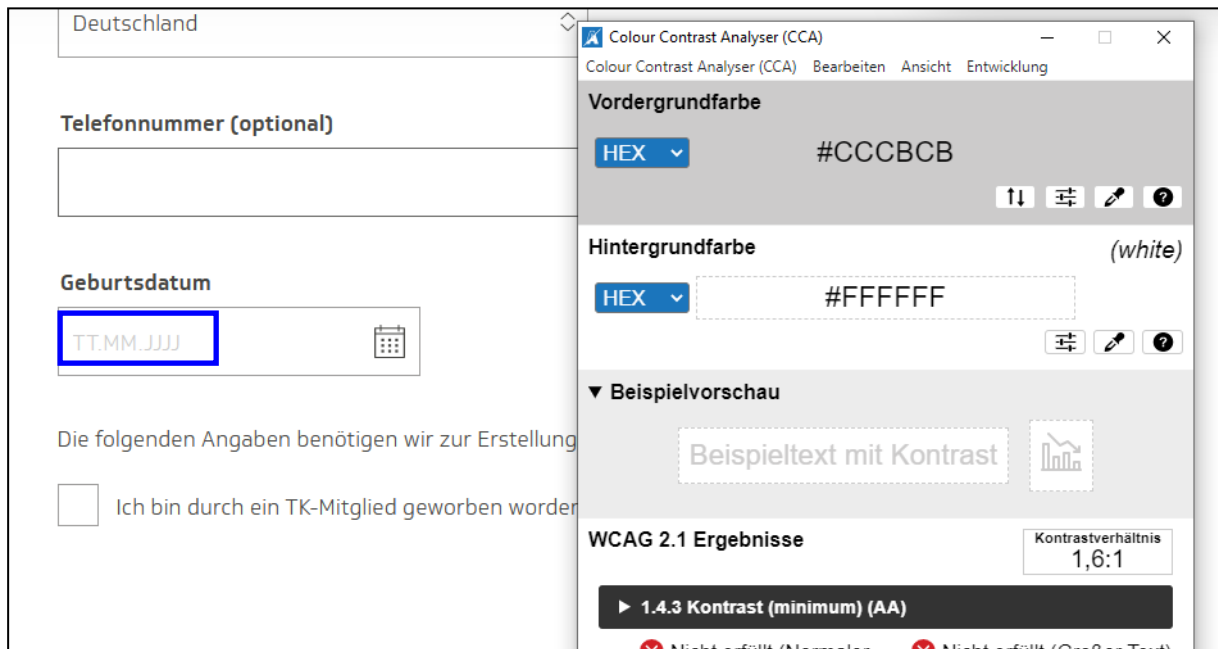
Deutschland

Telefonnummer (optional)

Geburtsdatum

TT.MM.JJJJ

Die folgenden Angaben benötigen wir zur Erstellung

Ich bin durch ein TK-Mitglied geworben worden

Colour Contrast Analyser (CCA)

Colour Contrast Analyser (CCA) Bearbeiten Ansicht Entwicklung

Vordergrundfarbe

HEX

#CCCBCB

Hintergrundfarbe

(white)

HEX

#FFFFFF

▼ Beispielvorschau

Beispieltext mit Kontrast

WCAG 2.1 Ergebnisse

Kontrastverhältnis
1,6:1

▶ 1.4.3 Kontrast (minimum) (AA)

Nicht erfüllt (Normaler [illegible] Nicht erfüllt (Großer Text)